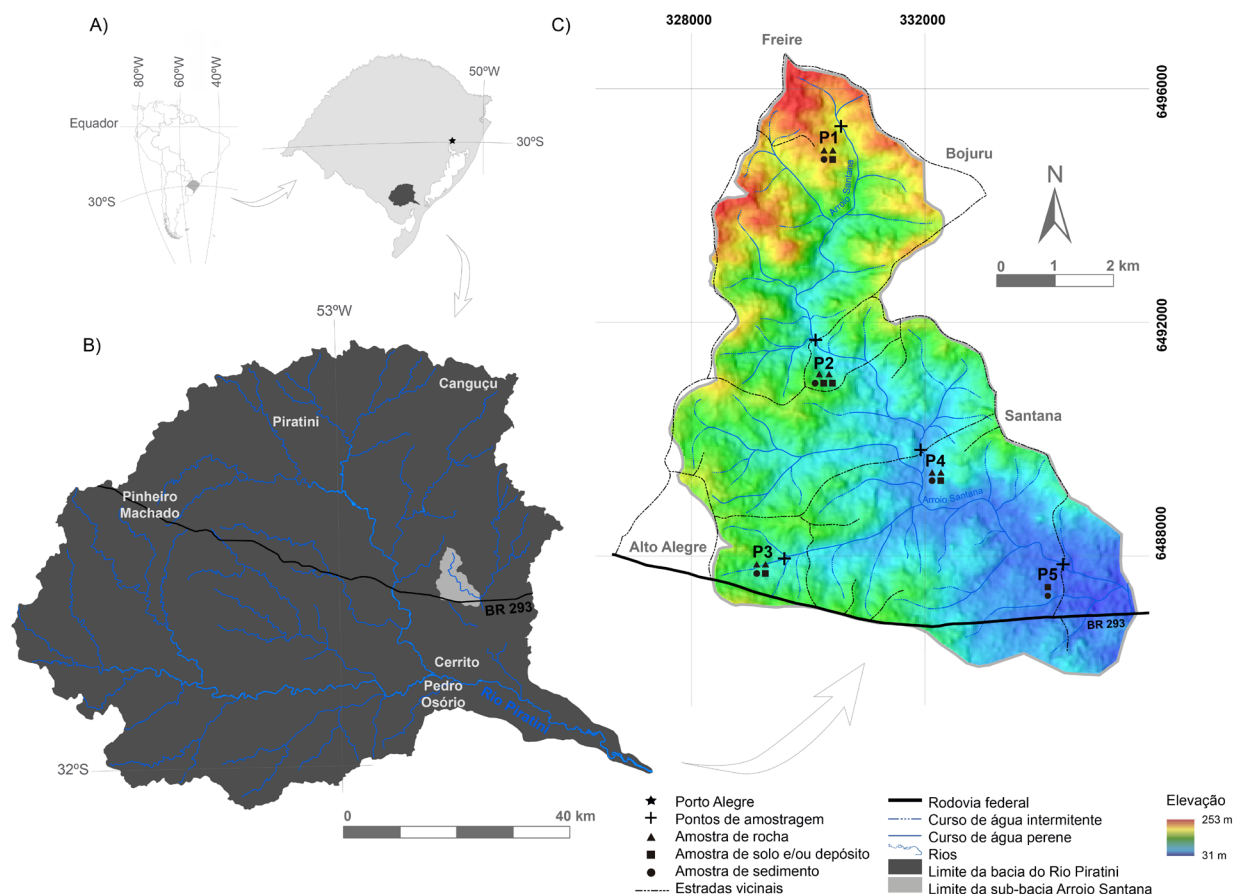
A)

80ºW 60ºW 40ºW

Equador

30ºS

50ºW

30ºS

B)

53ºW

Canguçu

Piratini

Pinheiro Machado

BR 293

Cerrito

Pedro Osório

Rio Piratini

32ºS

0 40 km

C)

328000 332000

Freire

6496000

P1

Arroio Santana

Bojuru

N

0 1 2 km

6492000

P2

Santana

P4

Arroio Santana

6488000

Alto Alegre

P3

P5

BR 293

★ Porto Alegre
+ Pontos de amostragem
▲ Amostra de rocha
■ Amostra de solo e/ou depósito
● Amostra de sedimento
Estradas vicinais

Rodovia federal
Curso de água intermitente
Curso de água perene
Rios
Limite da bacia do Rio Piratini
Limite da sub-bacia Arroio Santana

Elevação
253 m
31 m